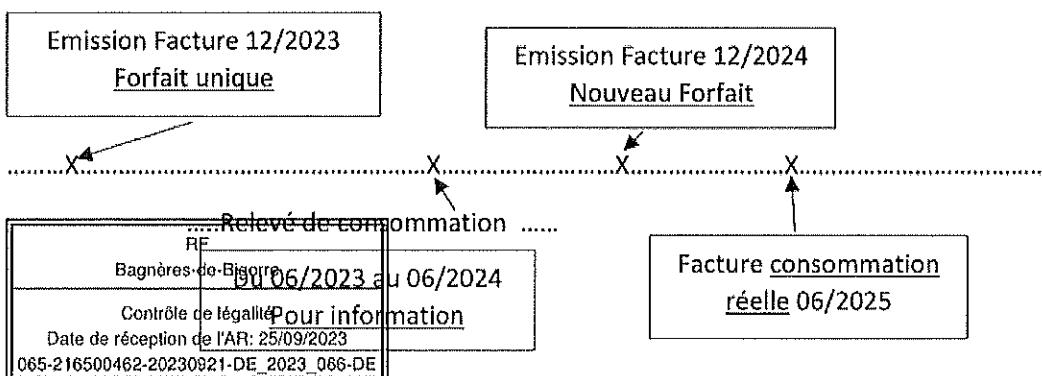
Emission Facture 12/2023
Forfait unique

Emission Facture 12/2024
Nouveau Forfait

X X X X

.....Relevé de consommation ......
Du 06/2023 au 06/2024
Pour information

Facture consommation réelle 06/2025

RF
Bagnères-de-Bigorre
Contrôle de légalité
Date de réception de l'AR: 25/09/2023
065-216500462-20230921-DE_2023_066-DE